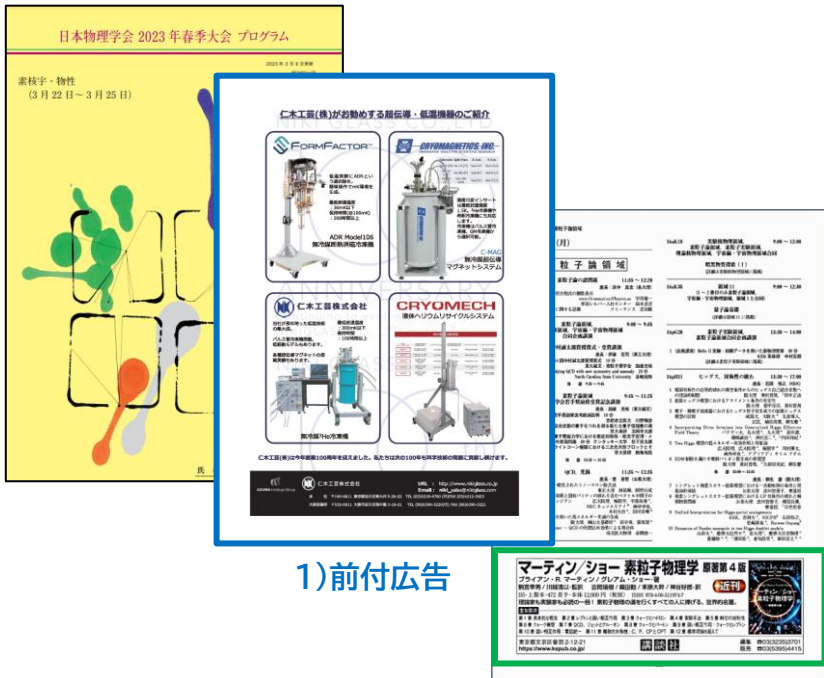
日本物理学会 2023年春季大会 プログラム

素核宇・物性
(3月22日～3月25日)

仁木工芸(株)がお勧めする超伝導・低温機器のご紹介

FORMFACTOR

CRYOMAGNETICS, INC.

ADR Model106
無冷媒断熱消磁冷凍機

C-MAG
無冷媒超伝導マグネットシステム

仁木工芸株式会社

CRYOMECH
液体ヘリウムリサイクルシステム

無冷媒³He冷凍機

仁木工芸(株)は今年創業100周年を迎えました。私たちは次の100年も科学技術の発展に貢献し続けます。

1)前付広告

素粒子論領域

QCD、見張

ヒッグス、対称性の破れ

マーティン／ショー 素粒子物理学 原著第4版
ブライアン・R.マーティン／グレアム・ショー 著
講談社

近刊